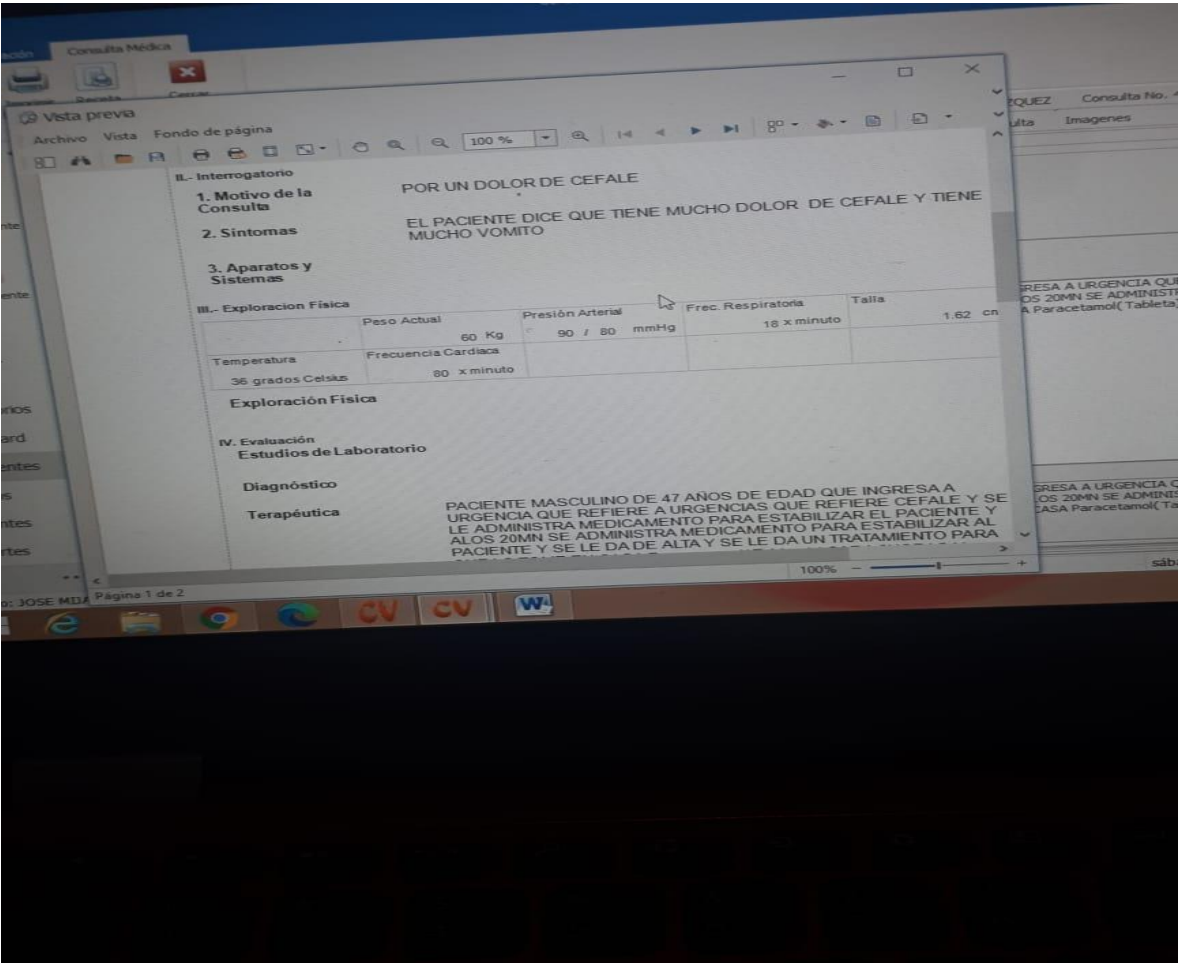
ación Consulta Médica

Imprimir Receta Cerrar

Vista previa

Archivo Vista Fondo de página

100 %

ZQUEZ Consulta No.
ulta Imagenes

II.- Interrogatorio

1. Motivo de la Consulta POR UN DOLOR DE CEFALE

2. Síntomas EL PACIENTE DICE QUE TIENE MUCHO DOLOR DE CEFALE Y TIENE MUCHO VOMITO

3. Aparatos y Sistemas

III.- Exploracion Física

| | Peso Actual | Presión Arterial | Frec. Respiratoria | Talla |
|---|---|---|---|---|
| | 60 Kg | 90 / 80 mmHg | 18 x minuto | 1.62 cn |
| Temperatura | Frecuencia Cardiaca | | | |
| 36 grados Celsius | 80 x minuto | | | |

Exploración Física

IV. Evaluación
Estudios de Laboratorio

Diagnóstico

Terapéutica PACIENTE MASCULINO DE 47 AÑOS DE EDAD QUE INGRESA A URGENCIA QUE REFIERE A URGENCIAS QUE REFIERE CEFALE Y SE LE ADMINISTRA MEDICAMENTO PARA ESTABILIZAR EL PACIENTE Y ALOS 20MN SE ADMINISTRA MEDICAMENTO PARA ESTABILIZAR AL PACIENTE Y SE LE DA DE ALTA Y SE LE DA UN TRATAMIENTO PARA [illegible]

100%

GRESA A URGENCIA QU
OS 20MN SE ADMINISTR
A Paracetamol( Tableta)

GRESA A URGENCIA Q
OS 20MN SE ADMINIS
CASA Paracetamol( Ta

nte
ente
rios
ard
entes
s
ntes
rtes

sáb

o: JOSE MIJA Página 1 de 2